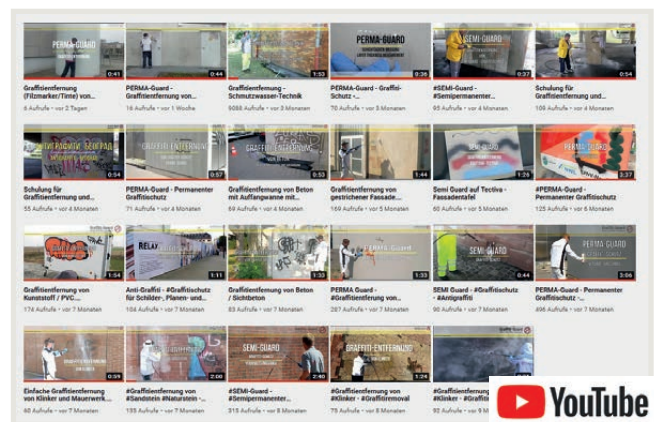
PERMA-GUARD
0:41
Graffitientfernung (Filzmarker/Tinte) von...
6 Aufrufe • vor 2 Tagen

0:44
PERMA-Guard - Graffitientfernung von...
16 Aufrufe • vor 1 Woche

1:53
Graffitientfernung - Schmutzwasser-Technik
5068 Aufrufe • vor 3 Monaten

PERMA-GUARD
0:36
PERMA-Guard - Graffiti-Schutz -...
70 Aufrufe • vor 3 Monaten

SEMI-GUARD
0:37
#SEMI-Guard - #Semipermanenter...
85 Aufrufe • vor 4 Monaten

0:54
Schulung für Graffitientfernung und...
106 Aufrufe • vor 4 Monaten

0:54
Schulung für Graffitientfernung und...
55 Aufrufe • vor 4 Monaten

GRAFFITI-ENTFERNUNG
0:57
PERMA-Guard - Permanenter Graffitischutz
71 Aufrufe • vor 4 Monaten

0:53
Graffitientfernung von Beton mit Auffangwanne mit...
59 Aufrufe • vor 4 Monaten

1:44
Graffitientfernung von gestrichener Fassade...
169 Aufrufe • vor 5 Monaten

1:26
Semi Guard auf Tectiva - Fassadentafel
60 Aufrufe • vor 5 Monaten

PERMA-GUARD
2:37
#PERMA-Guard - Permanenter Graffitischutz
125 Aufrufe • vor 6 Monaten

1:54
Graffitientfernung von Kunststoff / PVC...
174 Aufrufe • vor 7 Monaten

RELAY
1:11
Anti-Graffiti - #Graffitischutz für Schilder-, Planen- und...
104 Aufrufe • vor 7 Monaten

1:33
Graffitientfernung von Beton / Sichtbeton
83 Aufrufe • vor 7 Monaten

PERMA-Guard
1:33
PERMA-Guard - #Graffitientfernung von...
287 Aufrufe • vor 7 Monaten

0:44
SEMI Guard - #Graffitischutz - #Antigraffiti
90 Aufrufe • vor 7 Monaten

PERMA-GUARD
3:06
PERMA-Guard - Permanenter Graffitischutz -...
496 Aufrufe • vor 7 Monaten

0:39
Einfache Graffitientfernung von Klinker und Mauerwerk...
60 Aufrufe • vor 7 Monaten

2:00
#Graffitientfernung vom #Sandstein #Naturstein -...
135 Aufrufe • vor 7 Monaten

SEMI-GUARD
2:40
#SEMI-Guard - #Semipermanenter...
315 Aufrufe • vor 8 Monaten

GRAFFITI-ENTFERNUNG
1:24
Graffitientfernung von #Klinker - #Graffitiremoval
90 Aufrufe • vor 8 Monaten

#Graffitientfernung von #Klinker - #Graffiti...
92 Aufrufe • vor 9 M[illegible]

YouTube